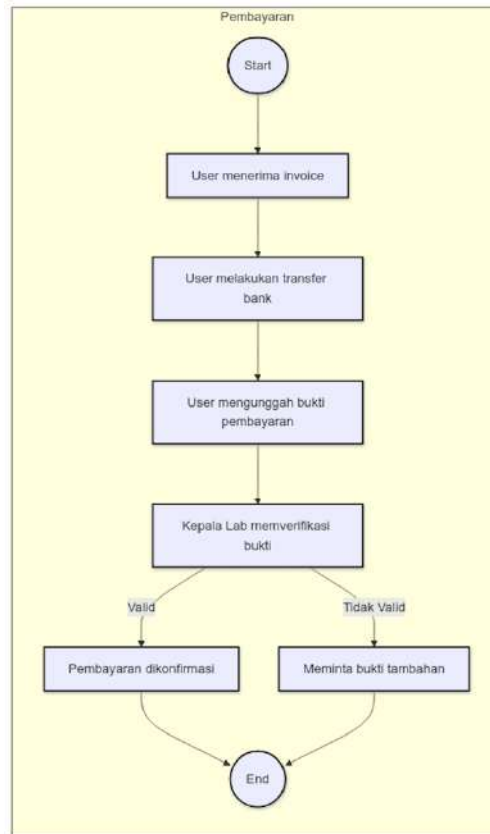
Pembayaran

Start

User menerima invoice

User melakukan transfer bank

User mengunggah bukti pembayaran

Kepala Lab memverifikasi bukti

Valid

Tidak Valid

Pembayaran dikonfirmasi

Meminta bukti tambahan

End